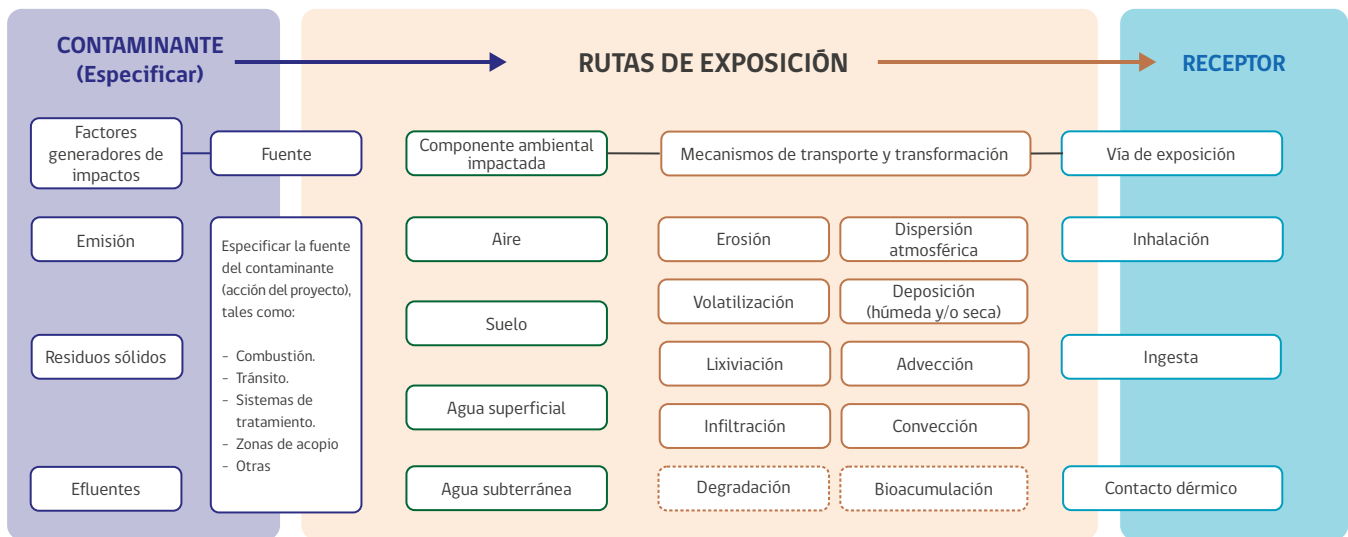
CONTAMINANTE (Especificar)

RUTAS DE EXPOSICIÓN

RECEPTOR

Factores generadores de impactos

Fuente

Componente ambiental impactada

Mecanismos de transporte y transformación

Vía de exposición

Emisión

Residuos sólidos

Efluentes

Especificar la fuente del contaminante (acción del proyecto), tales como:

- Combustión.
- Tránsito.
- Sistemas de tratamiento.
- Zonas de acopio
- Otras

Aire

Suelo

Agua superficial

Agua subterránea

Erosión

Dispersión atmosférica

Volatilización

Deposición (húmeda y/o seca)

Lixiviación

Advección

Infiltración

Convección

Degradación

Bioacumulación

Inhalación

Ingesta

Contacto dérmico